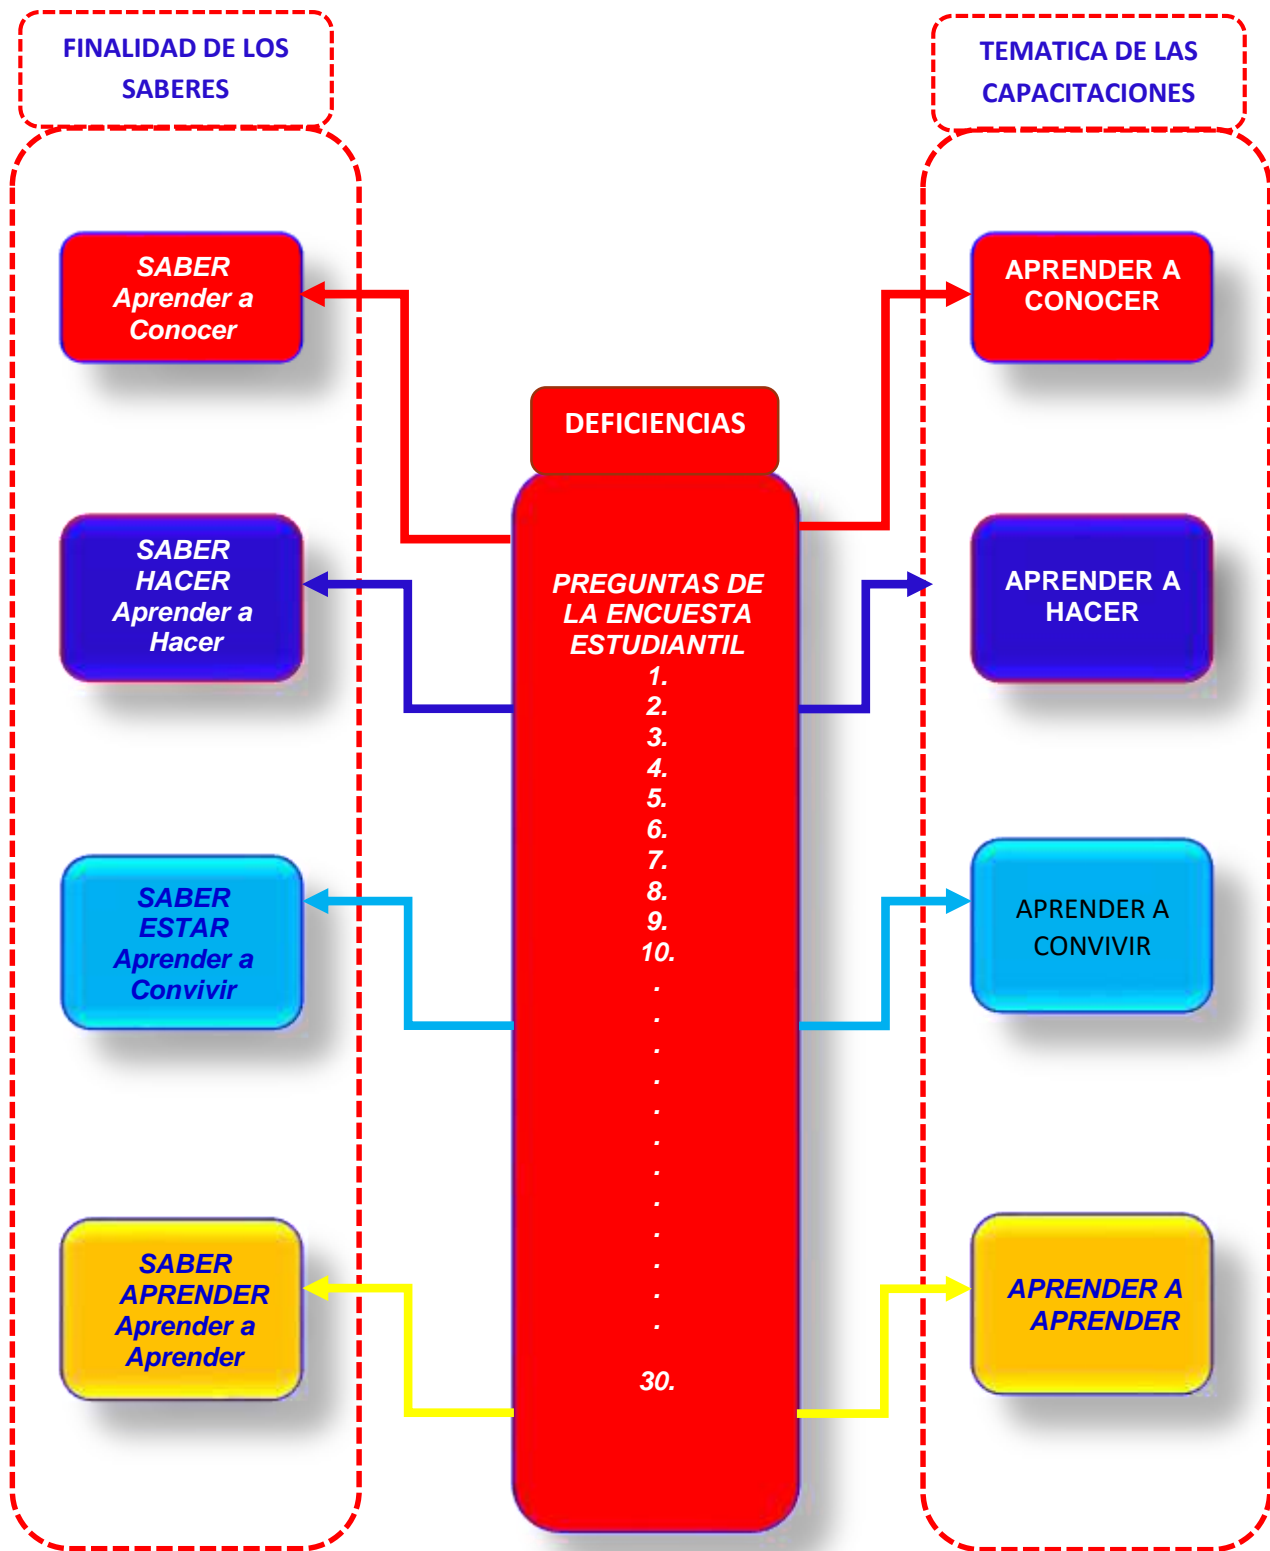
FINALIDAD DE LOS SABERES

TEMATICA DE LAS CAPACITACIONES

SABER
Aprender a Conocer

APRENDER A CONOCER

DEFICIENCIAS

PREGUNTAS DE LA ENCUESTA ESTUDIANTIL
1.
2.
3.
4.
5.
6.
7.
8.
9.
10.
.
.
.
.
.
.
.
.
.
.
.
.
30.

SABER HACER
Aprender a Hacer

APRENDER A HACER

SABER ESTAR
Aprender a Convivir

APRENDER A CONVIVIR

SABER APRENDER
Aprender a Aprender

APRENDER A APRENDER